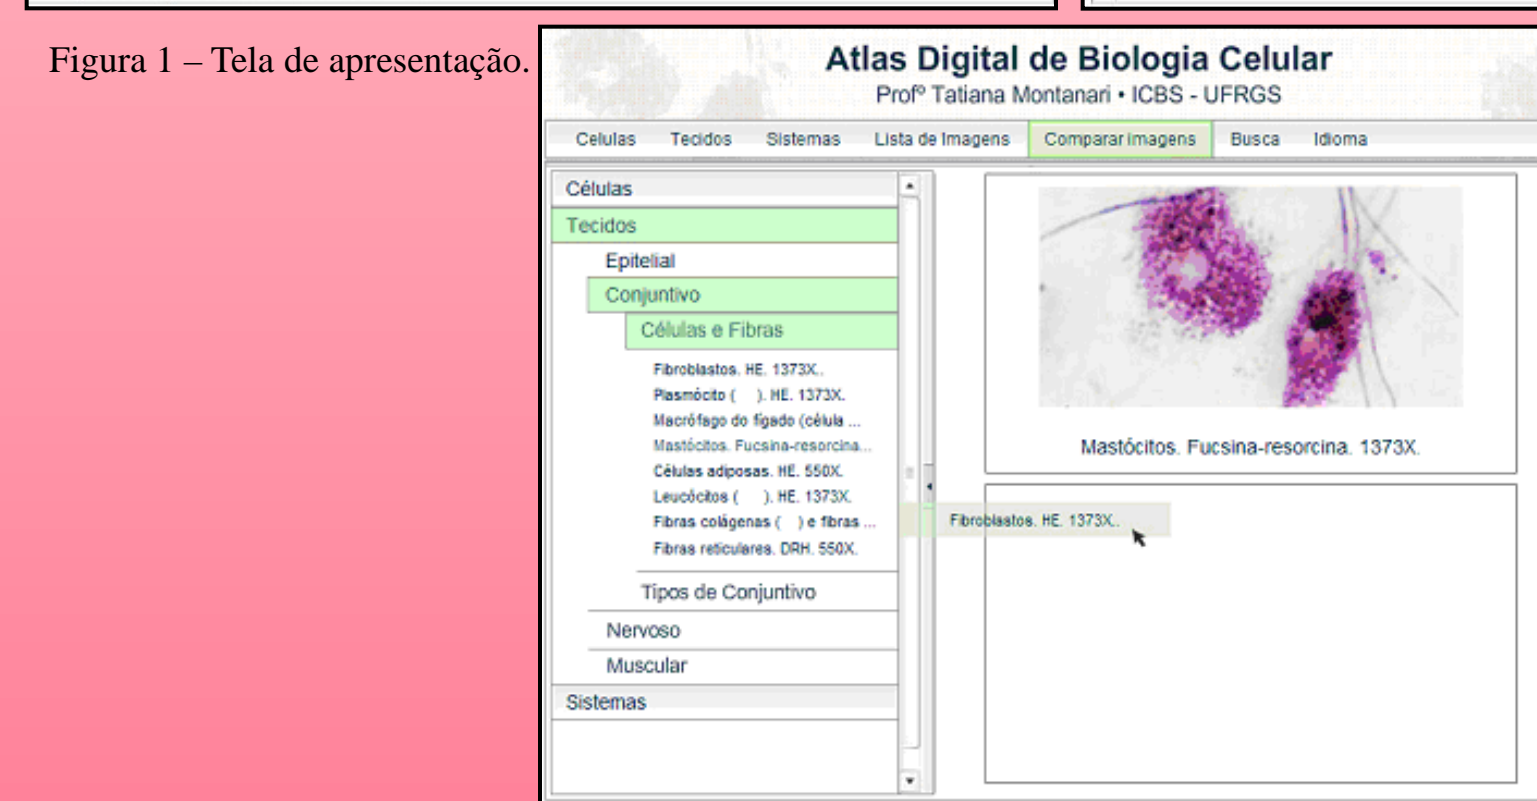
Figura 1 – Tela de apresentação.

Atlas Digital de Biologia Celular
Profª Tatiana Montanari • ICBS - UFRGS

Celulas Tecidos Sistemas Lista de Imagens Comparar imagens Busca Idioma

Células
Tecidos
Epitelial
Conjuntivo
Células e Fibras
Fibroblastos. HE. 1373X.
Plasmócito ( ). HE. 1373X.
Macrófago do fígado (célula ...
Mastócitos. Fucsina-resorcina...
Células adiposas. HE. 550X.
Leucócitos ( ). HE. 1373X.
Fibras colágenas ( ) e fibras ...
Fibras reticulares. DRH. 550X.
Tipos de Conjuntivo
Nervoso
Muscular
Sistemas

Mastócitos. Fucsina-resorcina. 1373X.

Fibroblastos. HE. 1373X.